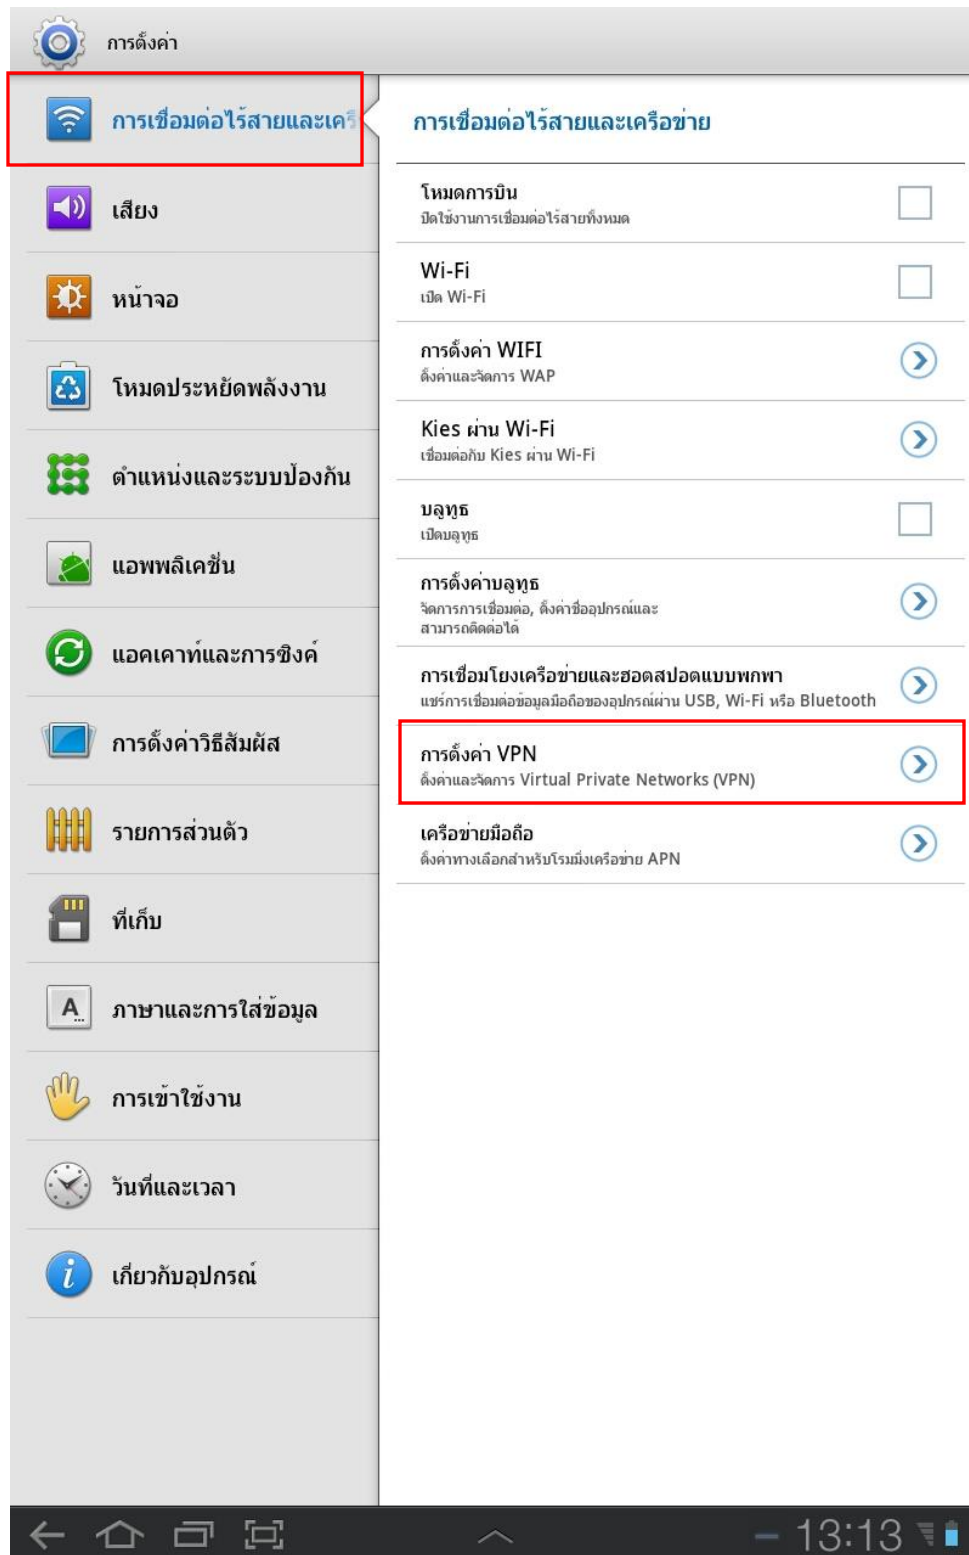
การตั้งค่า

การเชื่อมต่อไร้สายและเครื

เสียง

หน้าจอ

โหมดประหยัดพลังงาน

ตำแหน่งและระบบป้องกัน

แอพพลิเคชั่น

แอคเคาท์และการซิงค์

การตั้งค่าวิธีสัมผัส

รายการส่วนตัว

ที่เก็บ

ภาษาและการใส่ข้อมูล

การเข้าใช้งาน

วันที่และเวลา

เกี่ยวกับอุปกรณ์

การเชื่อมต่อไร้สายและเครือข่าย

โหมดการบิน
ปิดใช้งานการเชื่อมต่อไร้สายทั้งหมด

Wi-Fi
เปิด Wi-Fi

การตั้งค่า WIFI
ตั้งค่าและจัดการ WAP

Kies ผ่าน Wi-Fi
เชื่อมต่อกับ Kies ผ่าน Wi-Fi

บลูทูธ
เปิดบลูทูธ

การตั้งค่าบลูทูธ
จัดการการเชื่อมต่อ, ตั้งค่าชื่ออุปกรณ์และสามารถติดต่อได้

การเชื่อมโยงเครือข่ายและฮอตสปอตแบบพกพา
แชร์การเชื่อมต่อข้อมูลมือถือของอุปกรณ์ผ่าน USB, Wi-Fi หรือ Bluetooth

การตั้งค่า VPN
ตั้งค่าและจัดการ Virtual Private Networks (VPN)

เครือข่ายมือถือ
ตั้งค่าทางเลือกสำหรับโรมมิ่งเครือข่าย APN

13:13